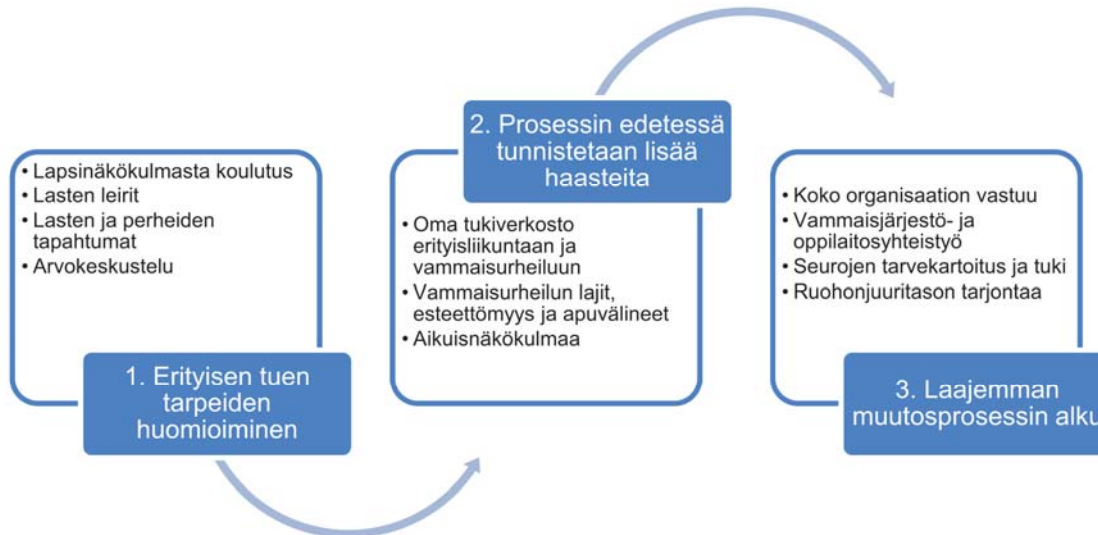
• Lapsinäkökulmasta koulutus
• Lasten leirit
• Lasten ja perheiden tapahtumat
• Arvokeskustelu

1. Erityisen tuen tarpeiden huomioiminen

2. Prosessin edetessä tunnistetaan lisää haasteita

• Oma tukiverkosto erityisliikuntaan ja vammaisurheiluun
• Vammaisurheilun lajit, esteettömyys ja apuvälineet
• Aikuisnäkökulmaa

• Koko organisaation vastuu
• Vammaisjärjestö- ja oppilaitosyhteistyö
• Seurojen tarvekartoitus ja tuki
• Ruohonjuuritason tarjontaa

3. Laajemman muutosprosessin alku